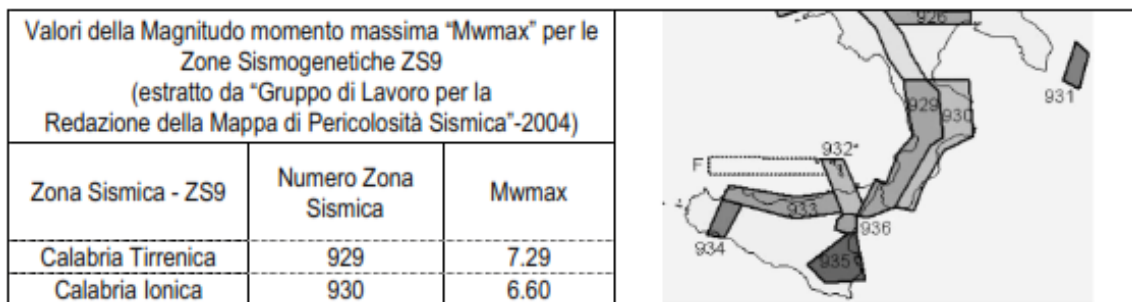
Valori della Magnitudo momento massima "Mwmax" per le Zone Sismogenetiche ZS9 (estratto da "Gruppo di Lavoro per la Redazione della Mappa di Pericolosità Sismica"-2004)

| Zona Sismica - ZS9 | Numero Zona Sismica | Mwmax |
|---|---|---|
| Calabria Tirrenica | 929 | 7.29 |
| Calabria Ionica | 930 | 6.60 |

926
931
929
930
932
F
933
936
934
935